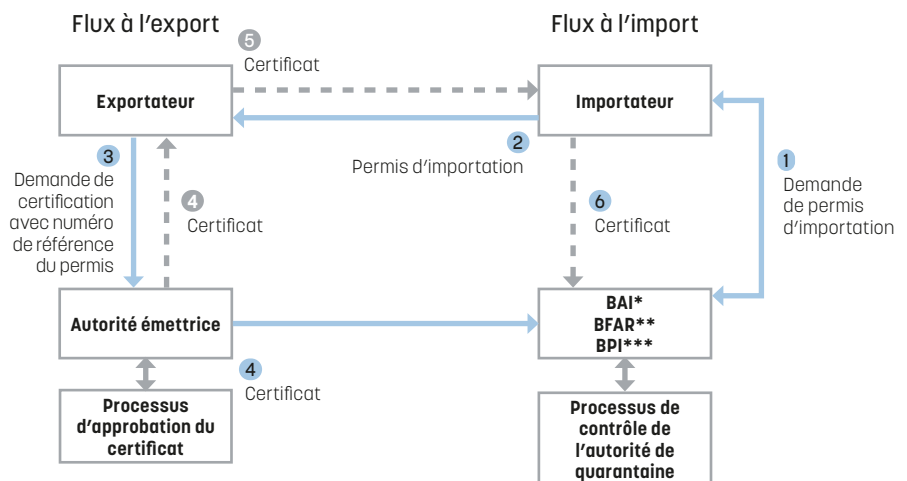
Flux à l'export

Flux à l'import

5 Certificat

Exportateur

Importateur

2 Permis d'importation

3 Demande de certification avec numéro de référence du permis

4 Certificat

6 Certificat

1 Demande de permis d'importation

Autorité émettrice

BAI*
BFAR**
BPI***

4 Certificat

Processus d'approbation du certificat

Processus de contrôle de l'autorité de quarantaine